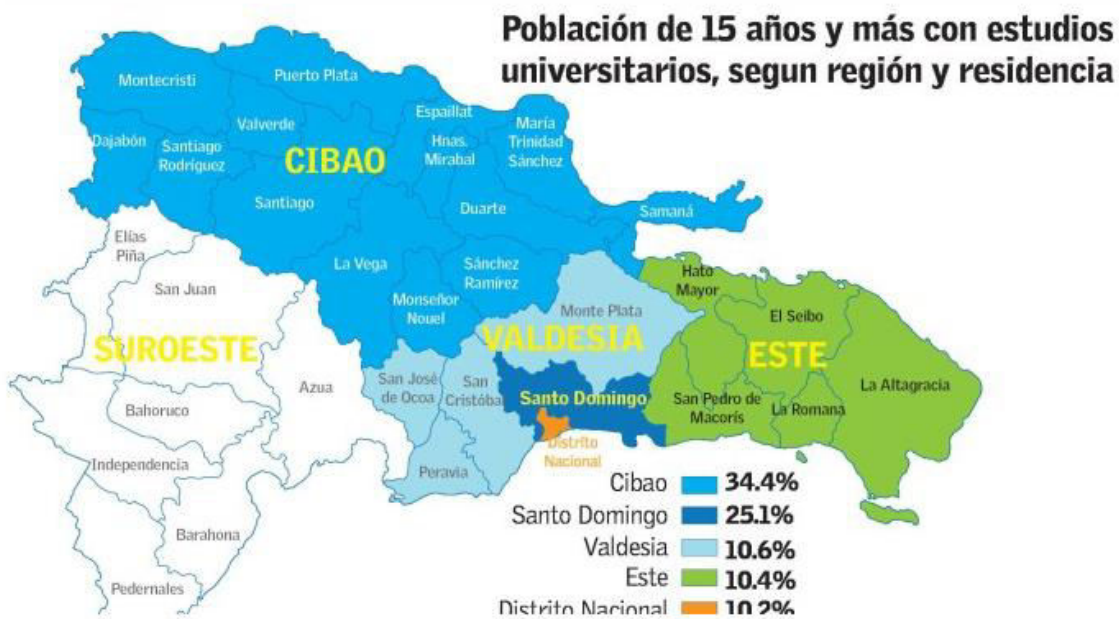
Población de 15 años y más con estudios universitarios, segun región y residencia

Montecristi
Puerto Plata
Espaillat
María Trinidad Sánchez
Dajabón
Santiago Rodríguez
Valverde
CIBAO
Hnas. Mirabal
Santiago
Duarte
Samaná
Elías Piña
San Juan
La Vega
Sánchez Ramírez
Hato Mayor
Monseñor Nouel
Monte Plata
El Seibo
SUROESTE
VALDESIA
ESTE
San José de Ocoa
San Cristóbal
Azua
Santo Domingo
San Pedro de Macorís
La Romana
La Altagracia
Bahoruco
Distrito Nacional
Independencia
Peravia
Barahona
Pedernales

| | |
|---|---|
| Cibao | 34.4% |
| Santo Domingo | 25.1% |
| Valdesia | 10.6% |
| Este | 10.4% |
| Distrito Nacional | 10.2% |